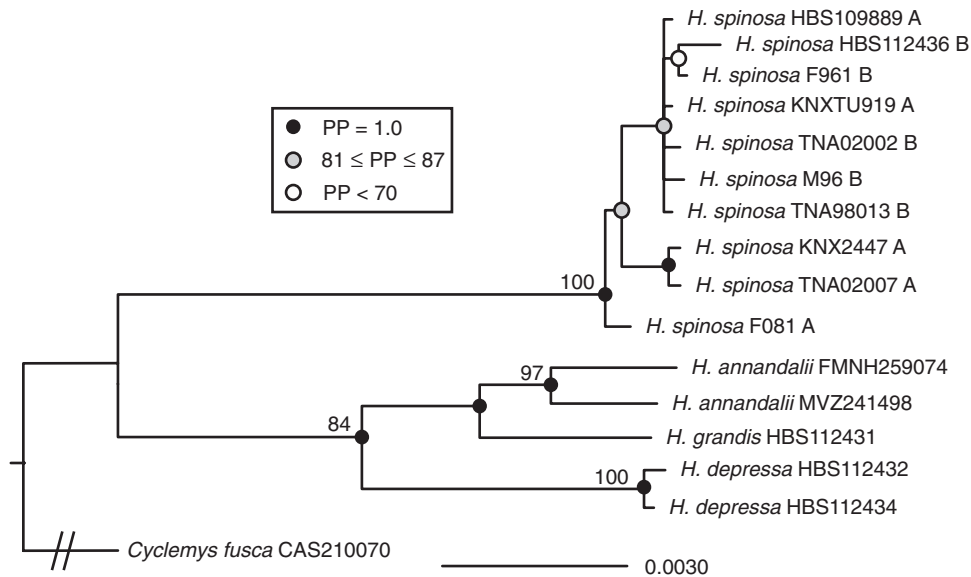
PP = 1.0
81 ≤ PP ≤ 87
PP < 70

H. spinosa HBS109889 A
H. spinosa HBS112436 B
H. spinosa F961 B
H. spinosa KNXTU919 A
H. spinosa TNA02002 B
H. spinosa M96 B
H. spinosa TNA98013 B
H. spinosa KNX2447 A
H. spinosa TNA02007 A
100
H. spinosa F081 A
97
H. annandalii FMNH259074
H. annandalii MVZ241498
84
H. grandis HBS112431
100
H. depressa HBS112432
H. depressa HBS112434
Cyclemys fusca CAS210070
0.0030